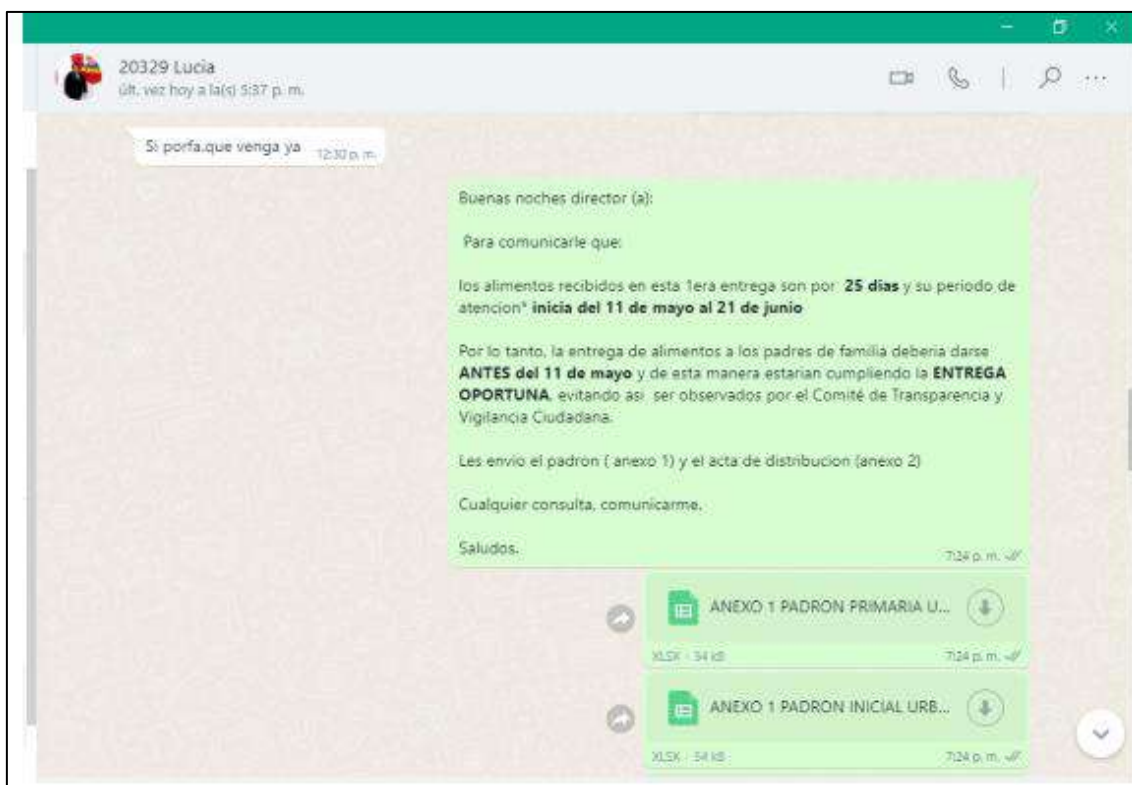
20329 Lucia
últ. vez hoy a la(s) 5:37 p. m.

Si porfa.que venga ya 12:30 p. m.

Buenas noches director (a):

Para comunicarle que:

los alimentos recibidos en esta 1era entrega son por **25 dias** y su periodo de atencion* **inicia del 11 de mayo al 21 de junio**

Por lo tanto, la entrega de alimentos a los padres de familia deberia darse **ANTES del 11 de mayo** y de esta manera estarian cumpliendo la **ENTREGA OPORTUNA**, evitando asi ser observados por el Comité de Transparencia y Vigilancia Ciudadana.

Les envio el padron ( anexo 1) y el acta de distribucion (anexo 2)

Cualquier consulta, comunicarme.

Saludos.

7:24 p. m.

ANEXO 1 PADRON PRIMARIA U...
XLSX · 34 kB 7:24 p. m.

ANEXO 1 PADRON INICIAL URB...
XLSX · 34 kB 7:24 p. m.